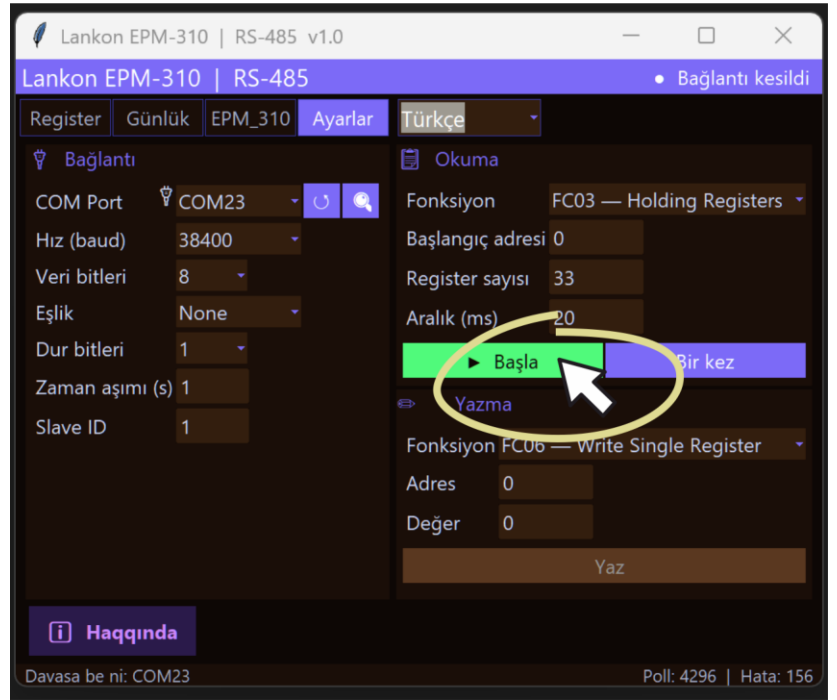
Lankon EPM-310 | RS-485 v1.0

Lankon EPM-310 | RS-485

● Bağlantı kesildi

Register Günlük EPM_310 Ayarlar

Türkçe

Bağlantı

COM Port COM23

Hız (baud) 38400

Veri bitleri 8

Eşlik None

Dur bitleri 1

Zaman aşımı (s) 1

Slave ID 1

Okuma

Fonksiyon FC03 — Holding Registers

Başlangıç adresi 0

Register sayısı 33

Aralık (ms) 20

► Başla

Bir kez

Yazma

Fonksiyon FC06 — Write Single Register

Adres 0

Değer 0

Yaz

Haqqında

Davasa be ni: COM23

Poll: 4296 | Hata: 156